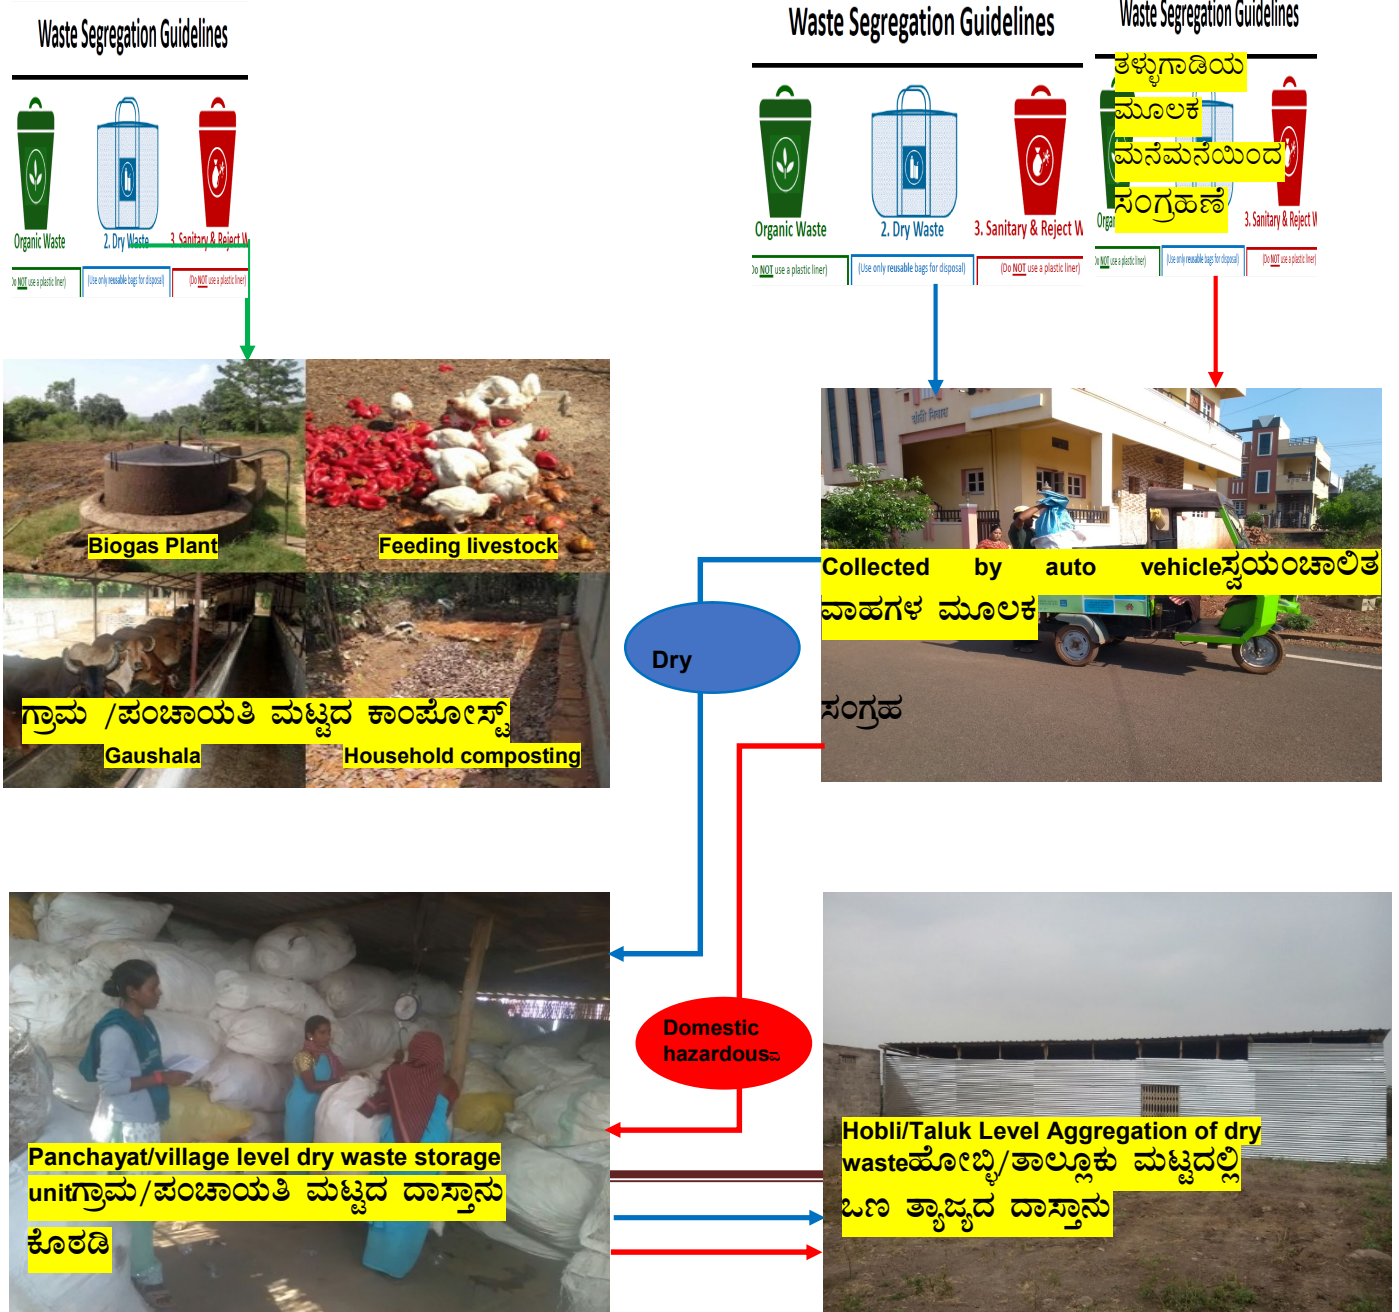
Waste Segregation Guidelines

Organic Waste
2. Dry Waste
3. Sanitary & Reject W

Do NOT use a plastic liner
Use only reusable bags for disposal
Do NOT use a plastic liner

Waste Segregation Guidelines

Organic Waste
2. Dry Waste
3. Sanitary & Reject W

Do NOT use a plastic liner
Use only reusable bags for disposal
Do NOT use a plastic liner

Waste Segregation Guidelines

ತಳ್ಳುಗಾಡಿಯ ಮೂಲಕ ಮನೆಮನೆಯಿಂದ ಸಂಗ್ರಹಣೆ

3. Sanitary & Reject W

Do NOT use a plastic liner
Use only reusable bags for disposal
Do NOT use a plastic liner

Biogas Plant
Feeding livestock
ಗ್ರಾಮ /ಪಂಚಾಯತಿ ಮಟ್ಟದ ಕಾಂಪೋಸ್ಟ್
Gaushala
Household composting

Collected by auto vehicleಸ್ವಯಂಚಾಲಿತ ವಾಹಗಳ ಮೂಲಕ

ಸಂಗ್ರಹ

Dry

Domestic hazardous

Panchayat/village level dry waste storage unitಗ್ರಾಮ/ಪಂಚಾಯತಿ ಮಟ್ಟದ ದಾಸ್ತಾನು ಕೊಠಡಿ

Hobli/Taluk Level Aggregation of dry wasteಹೋಬ್ಳಿ/ತಾಲ್ಲೂಕು ಮಟ್ಟದಲ್ಲಿ ಒಣ ತ್ಯಾಜ್ಯದ ದಾಸ್ತಾನು